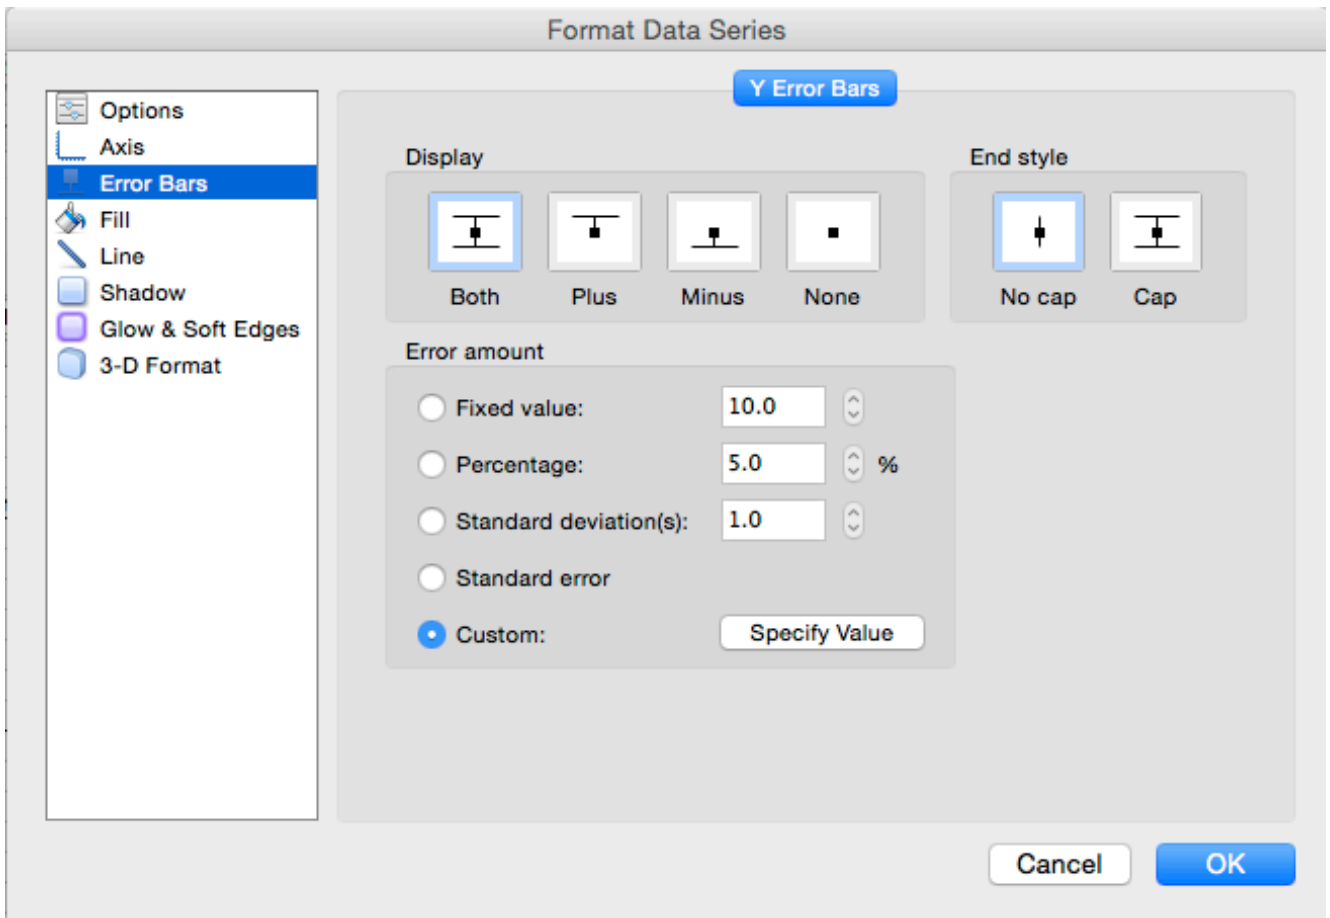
Format Data Series

Options
Axis
Error Bars
Fill
Line
Shadow
Glow & Soft Edges
3-D Format

Y Error Bars

Display

Both
Plus
Minus
None

End style

No cap
Cap

Error amount

Fixed value: 10.0
Percentage: 5.0 %
Standard deviation(s): 1.0
Standard error
Custom: Specify Value

Cancel
OK